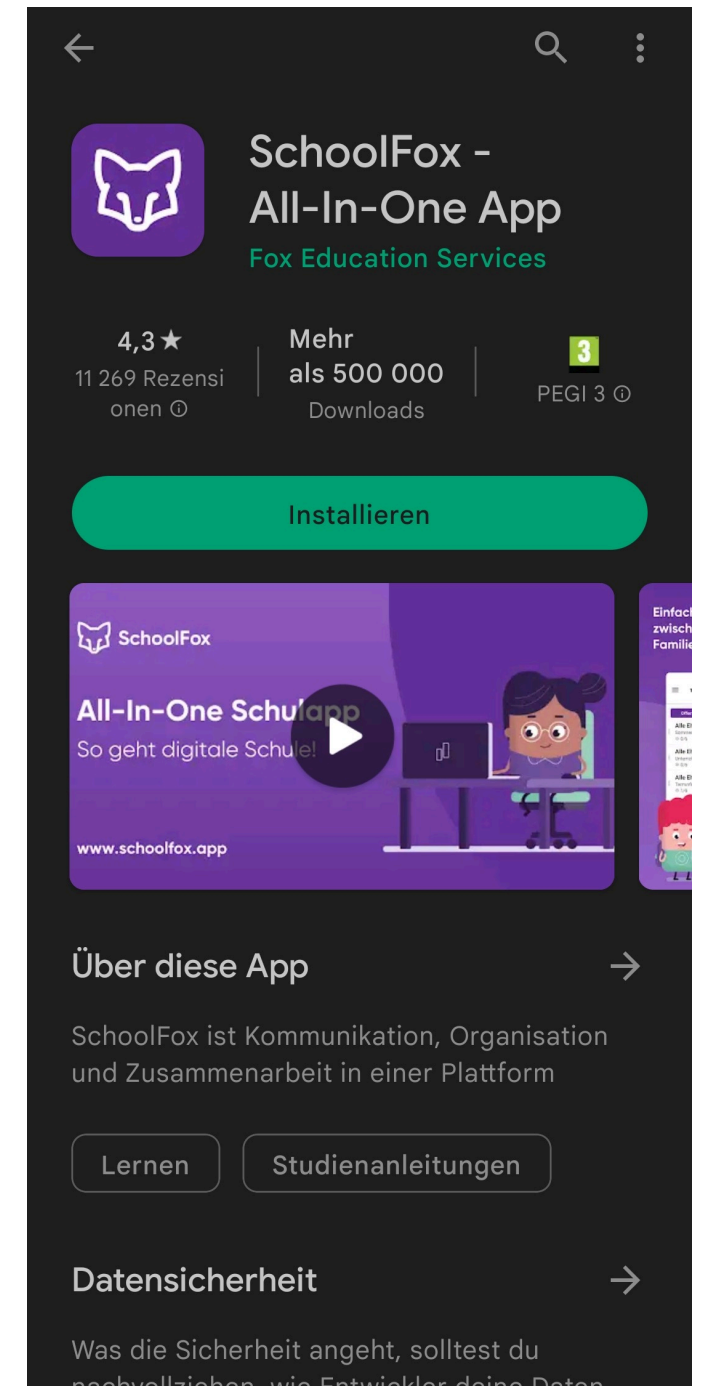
SchoolFox - All-In-One App
Fox Education Services

4,3★
11 269 Rezensionen ⓘ

Mehr als 500 000
Downloads

3
PEGI 3 ⓘ

Installieren

SchoolFox
All-In-One Schulapp
So geht digitale Schule!
www.schoolfox.app

Einfach zwisch Familie

Über diese App

SchoolFox ist Kommunikation, Organisation und Zusammenarbeit in einer Plattform

Lernen
Studienanleitungen

Datensicherheit

Was die Sicherheit angeht, solltest du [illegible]